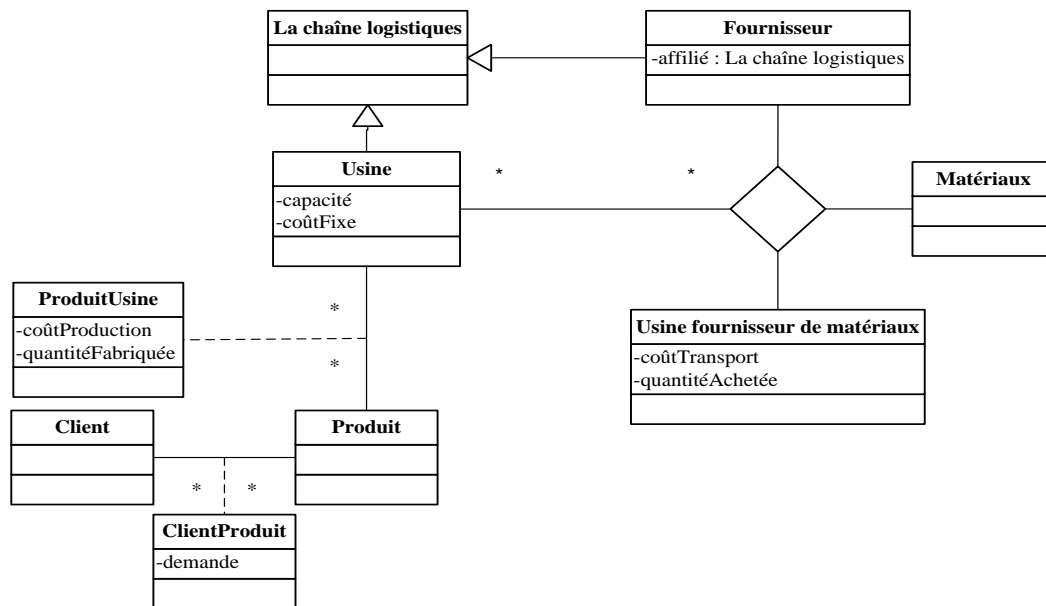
La chaîne logistiques

Fournisseur
-affilié : La chaîne logistiques

Usine
-capacité
-coûtFixe

*

*

Matériaux

ProduitUsine
-coûtProduction
-quantitéFabriquée

*

*

Usine fournisseur de matériaux
-coûtTransport
-quantitéAchetée

Client

Produit

*

*

ClientProduit
-demande